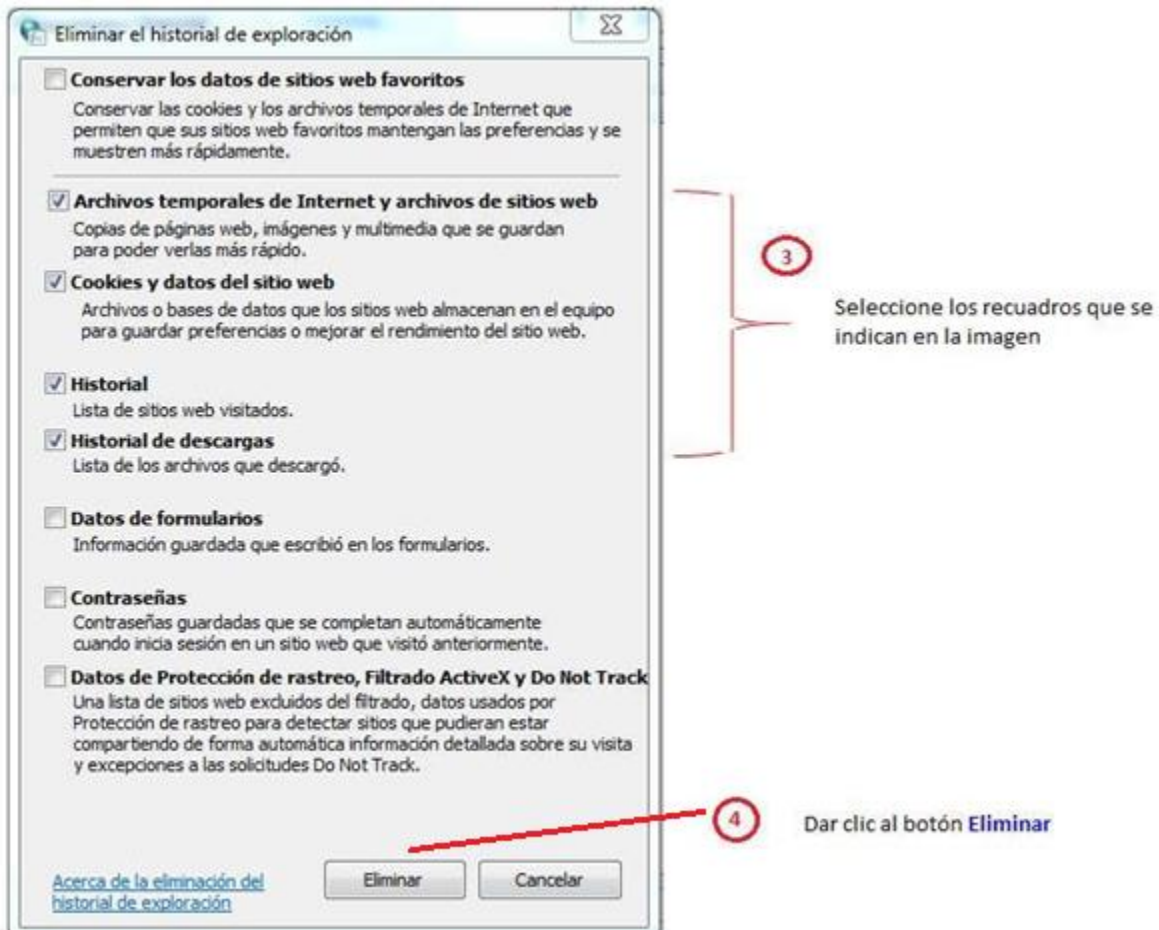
Eliminar el historial de exploración

Conservar los datos de sitios web favoritos
Conservar las cookies y los archivos temporales de Internet que permiten que sus sitios web favoritos mantengan las preferencias y se muestren más rápidamente.

Archivos temporales de Internet y archivos de sitios web
Copias de páginas web, imágenes y multimedia que se guardan para poder verlas más rápido.

Cookies y datos del sitio web
Archivos o bases de datos que los sitios web almacenan en el equipo para guardar preferencias o mejorar el rendimiento del sitio web.

Historial
Lista de sitios web visitados.

Historial de descargas
Lista de los archivos que descargó.

Datos de formularios
Información guardada que escribió en los formularios.

Contraseñas
Contraseñas guardadas que se completan automáticamente cuando inicia sesión en un sitio web que visitó anteriormente.

Datos de Protección de rastreo, Filtrado ActiveX y Do Not Track
Una lista de sitios web excluidos del filtrado, datos usados por Protección de rastreo para detectar sitios que pudieran estar compartiendo de forma automática información detallada sobre su visita y excepciones a las solicitudes Do Not Track.

Acerca de la eliminación del historial de exploración

Eliminar

Cancelar

3

Seleccione los recuadros que se indican en la imagen

4

Dar clic al botón Eliminar